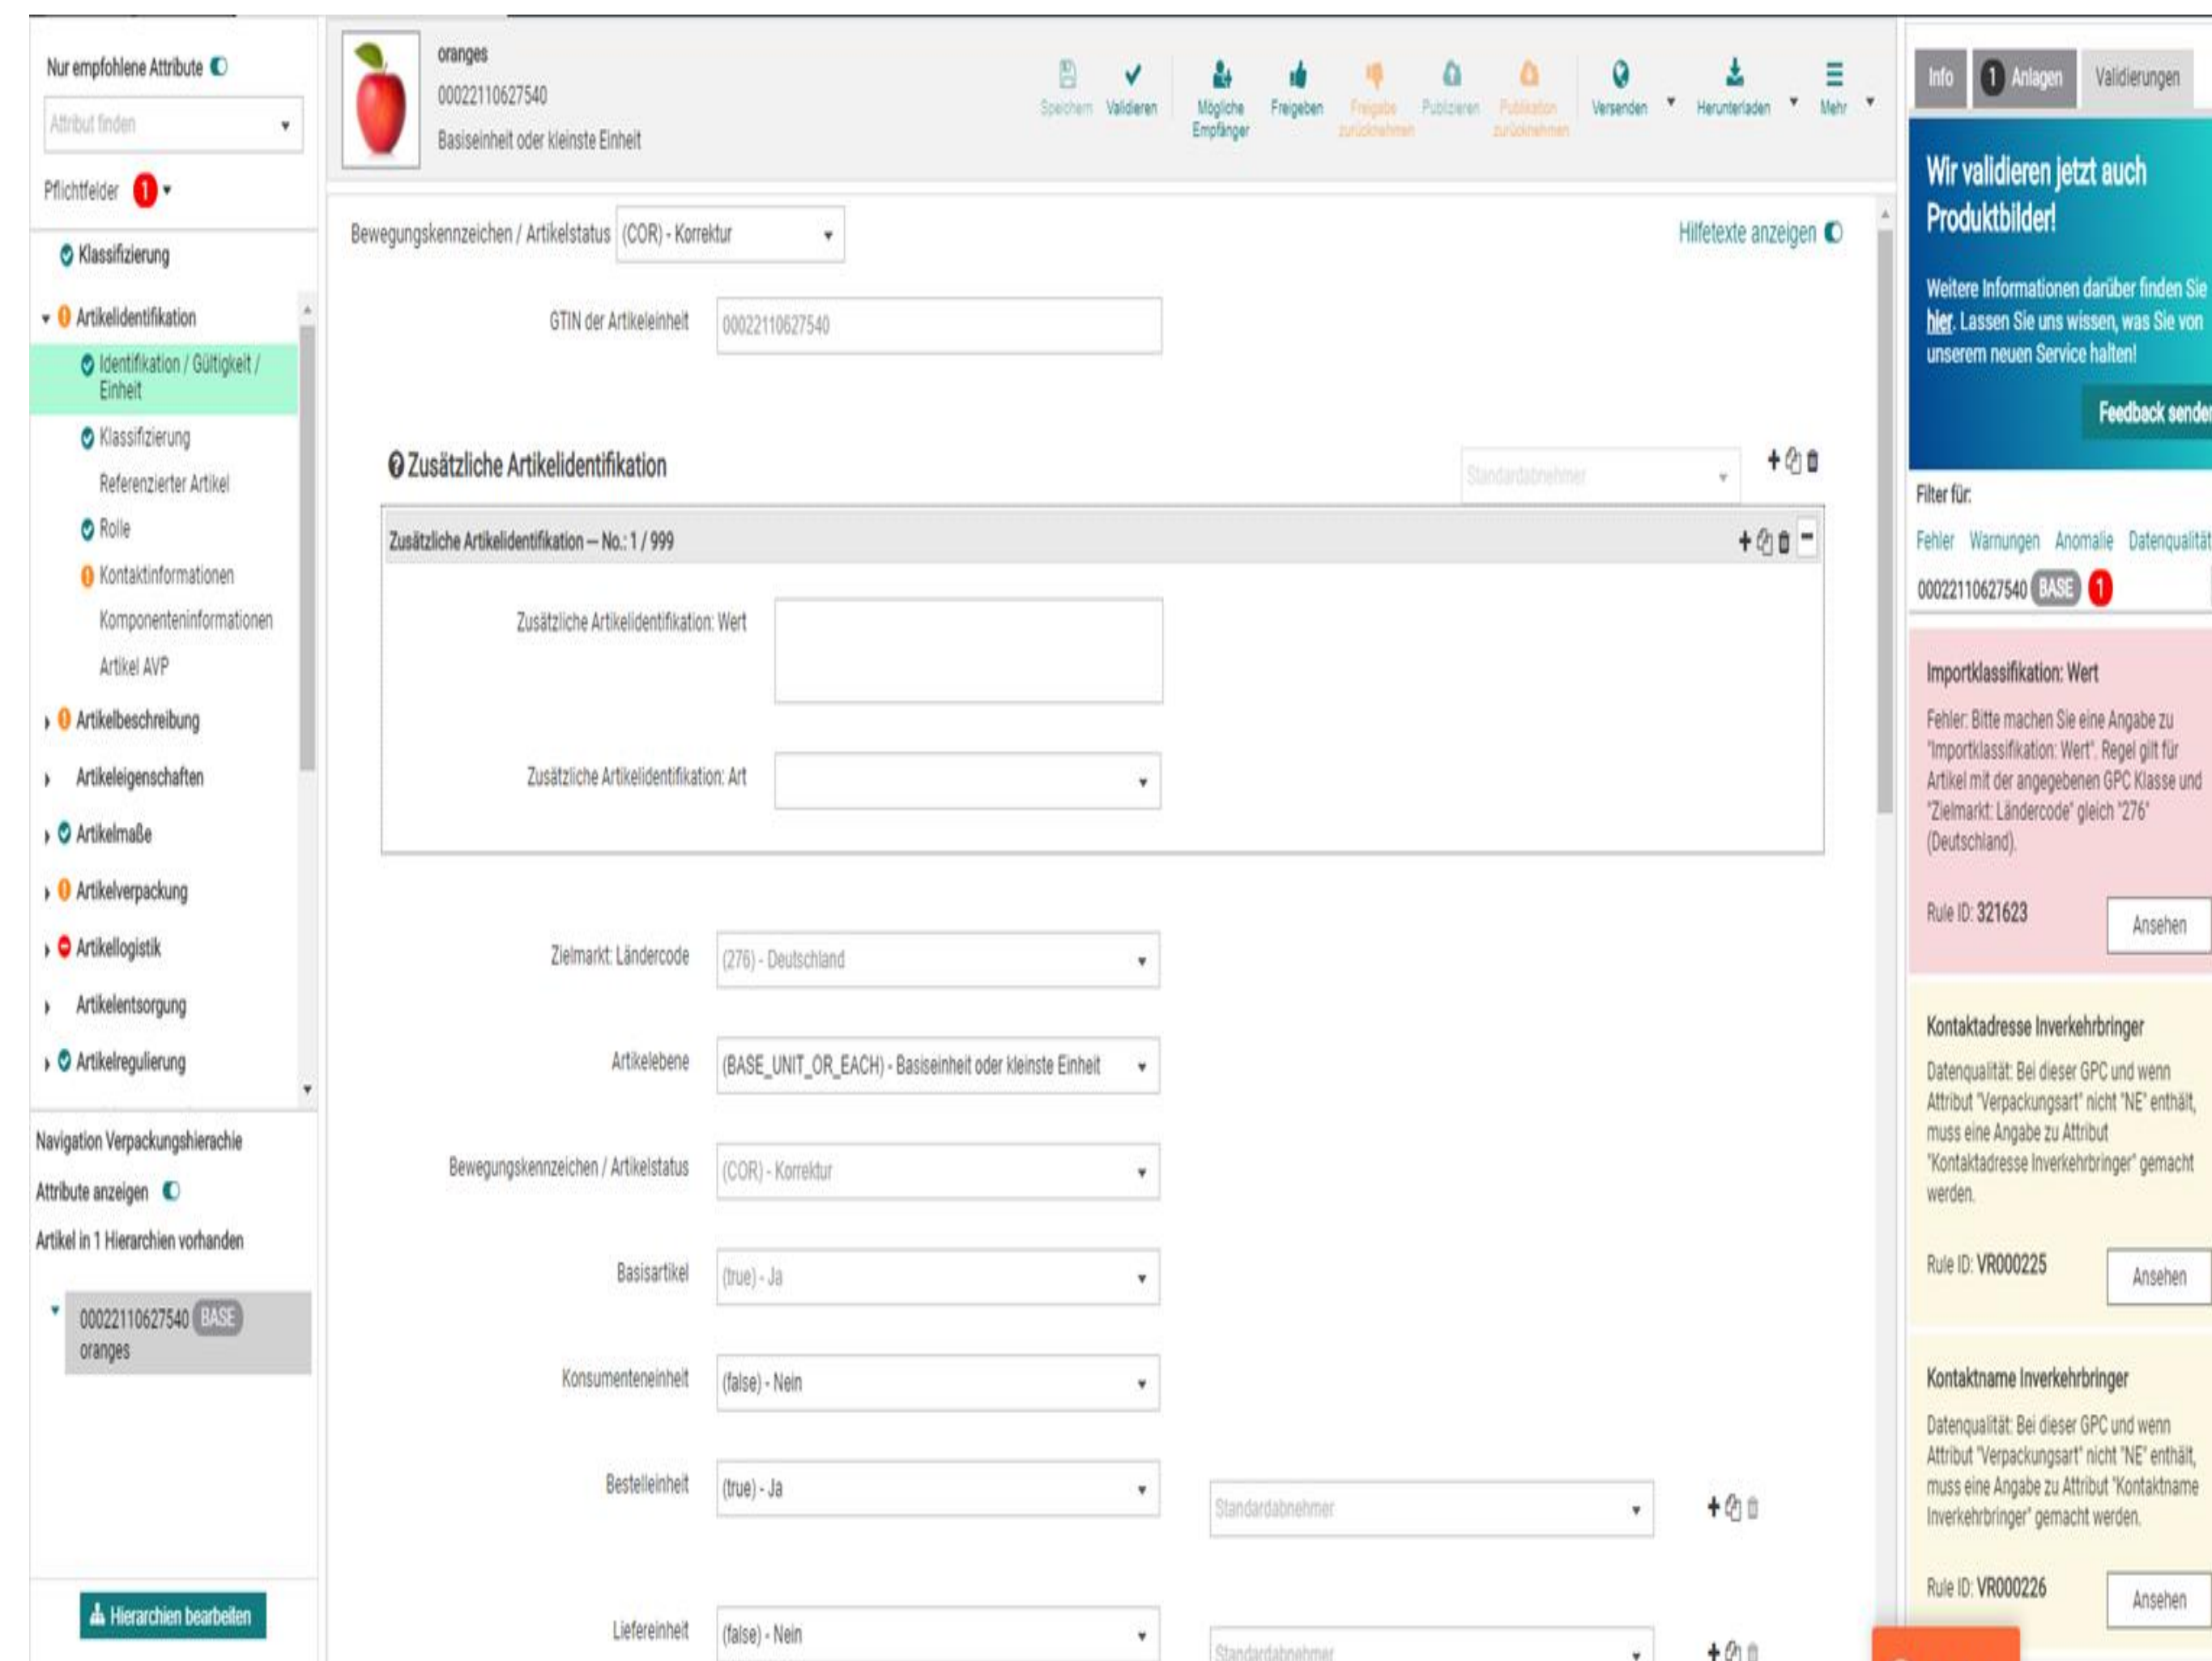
Nur empfohlene Attribute

Attribut finden

Pflichtfelder 1

Klassifizierung

Artikelidentifikation

Identifikation / Gültigkeit / Einheit

Klassifizierung

Referenzierter Artikel

Rolle

Kontaktinformationen

Komponenteninformationen

Artikel AVP

Artikelbeschreibung

Artikeleigenschaften

Artikelmaße

Artikelverpackung

Artikellogistik

Artikelentsorgung

Artikelregulierung

Navigation Verpackungshierachie

Attribute anzeigen

Artikel in 1 Hierarchien vorhanden

00022110627540 BASE
oranges

Hierarchien bearbeiten

oranges
00022110627540
Basiseinheit oder kleinste Einheit

Speichern Validieren Mögliche Empfänger Freigeben Freigabe zurücknehmen Publizieren Publikation zurücknehmen Versenden Herunterladen Mehr

Bewegungskennzeichen / Artikelstatus (COR) - Korrektur

Hilfetexte anzeigen

GTIN der Artikeleinheit 00022110627540

Zusätzliche Artikelidentifikation

Standardabnehmer

Zusätzliche Artikelidentifikation – No.: 1 / 999

Zusätzliche Artikelidentifikation: Wert

Zusätzliche Artikelidentifikation: Art

Zielmarkt: Ländercode (276) - Deutschland

Artikelebene (BASE_UNIT_OR_EACH) - Basiseinheit oder kleinste Einheit

Bewegungskennzeichen / Artikelstatus (COR) - Korrektur

Basisartikel (true) - Ja

Konsumenteneinheit (false) - Nein

Bestelleinheit (true) - Ja Standardabnehmer

Liefereinheit (false) - Nein Standardabnehmer

Info 1 Anlagen Validierungen

Wir validieren jetzt auch Produktbilder!

Weitere Informationen darüber finden Sie hier. Lassen Sie uns wissen, was Sie von unserem neuen Service halten!

Feedback sende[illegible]

Filter für:

Fehler Warnungen Anomalie Datenqualität

00022110627540 BASE 1

Importklassifikation: Wert

Fehler: Bitte machen Sie eine Angabe zu "Importklassifikation: Wert". Regel gilt für Artikel mit der angegebenen GPC Klasse und "Zielmarkt: Ländercode" gleich "276" (Deutschland).

Rule ID: 321623 Ansehen

Kontaktadresse Inverkehrbringer

Datenqualität: Bei dieser GPC und wenn Attribut "Verpackungsart" nicht "NE" enthält, muss eine Angabe zu Attribut "Kontaktadresse Inverkehrbringer" gemacht werden.

Rule ID: VR000225 Ansehen

Kontaktname Inverkehrbringer

Datenqualität: Bei dieser GPC und wenn Attribut "Verpackungsart" nicht "NE" enthält, muss eine Angabe zu Attribut "Kontaktname Inverkehrbringer" gemacht werden.

Rule ID: VR000226 Ansehen